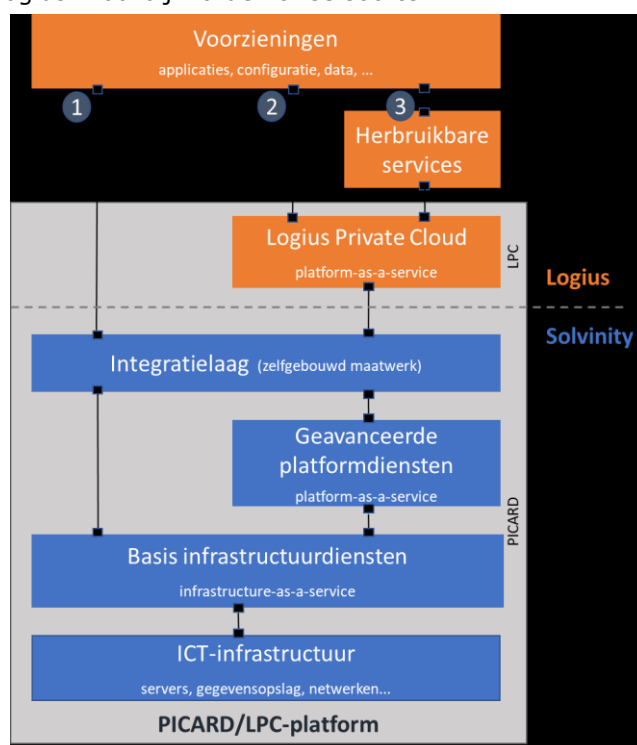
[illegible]

Voorzieningen
applicaties, configuratie, data, ...

1

2

3

Herbruikbare services

Logius Private Cloud
platform-as-a-service

LPC

Logius

Solvinity

Integratielaag (zelfgebouwd maatwerk)

Geavanceerde platformdiensten
platform-as-a-service

PICARD

Basis infrastructuurdiensten
infrastructure-as-a-service

ICT-infrastructuur
servers, gegevensopslag, netwerken...

PICARD/LPC-platform